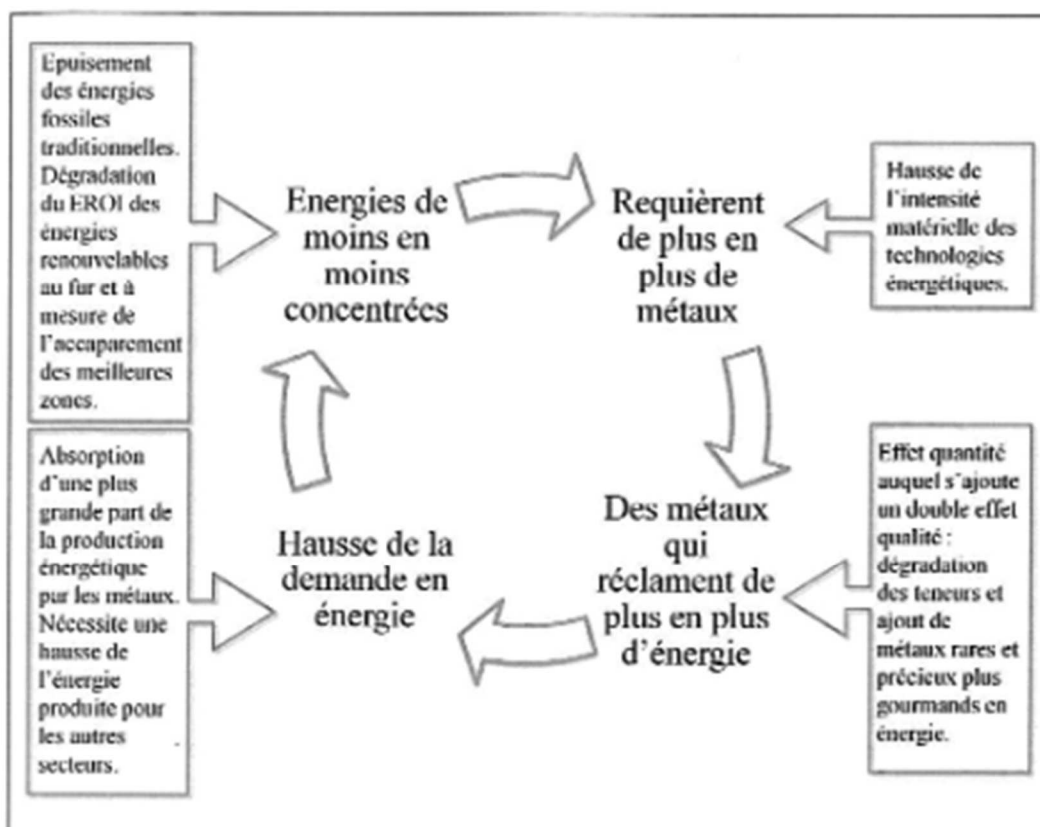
Epuisement des énergies fossiles traditionnelles. Dégradation du EROI des énergies renouvelables au fur et à mesure de l'accaparement des meilleures zones.

Energies de moins en moins concentrées

Requièrent de plus en plus de métaux

Hausse de l'intensité matérielle des technologies énergétiques.

Absorption d'une plus grande part de la production énergétique par les métaux. Nécessite une hausse de l'énergie produite pour les autres secteurs.

Hausse de la demande en énergie

Des métaux qui réclament de plus en plus d'énergie

Effet quantité auquel s'ajoute un double effet qualité : dégradation des teneurs et ajout de métaux rares et précieux plus gourmands en énergie.